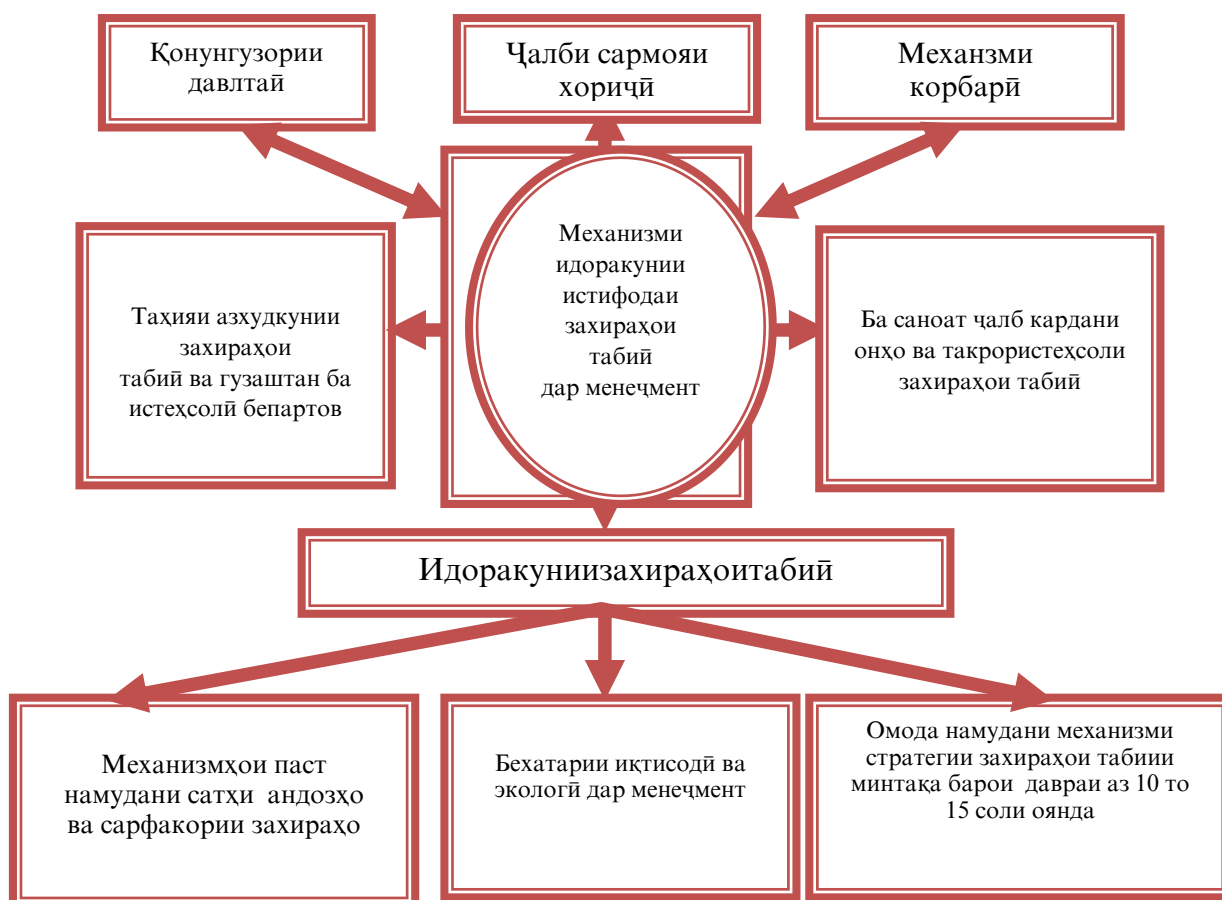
Қонунгузории давлтаӣ

Ҷалби сармояи хориҷӣ

Механзми корбарӣ

Механизми идоракунии истифодаи захираҳои табиӣ дар менеҷмент

Таҳияи азхудкунии захираҳои табиӣ ва гузаштан ба истеҳсолӣ бепартов

Ба саноат ҷалб кардани онҳо ва такрористеҳсоли захираҳои табиӣ

Идоракуниизахираҳоитабиӣ

Механизмҳои паст намудани сатҳи андозҳо ва сарфакории захираҳо

Бехатарии иқтисодӣ ва экологӣ дар менеҷмент

Омода намудани механизми стратегии захираҳои табиии минтақа барои давраи аз 10 то 15 соли оянда